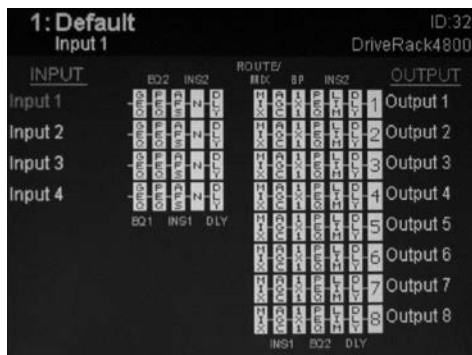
1: Default
Input 1

ID:32
DriveRack4800

INPUT
EQ2 INS2
ROUTE/ MIX BP INS2
OUTPUT

Input 1
Input 2
Input 3
Input 4

EQ1 INS1 DLY

1 Output 1
2 Output 2
3 Output 3
4 Output 4
5 Output 5
6 Output 6
7 Output 7
8 Output 8

INS1 EQ2 DLY